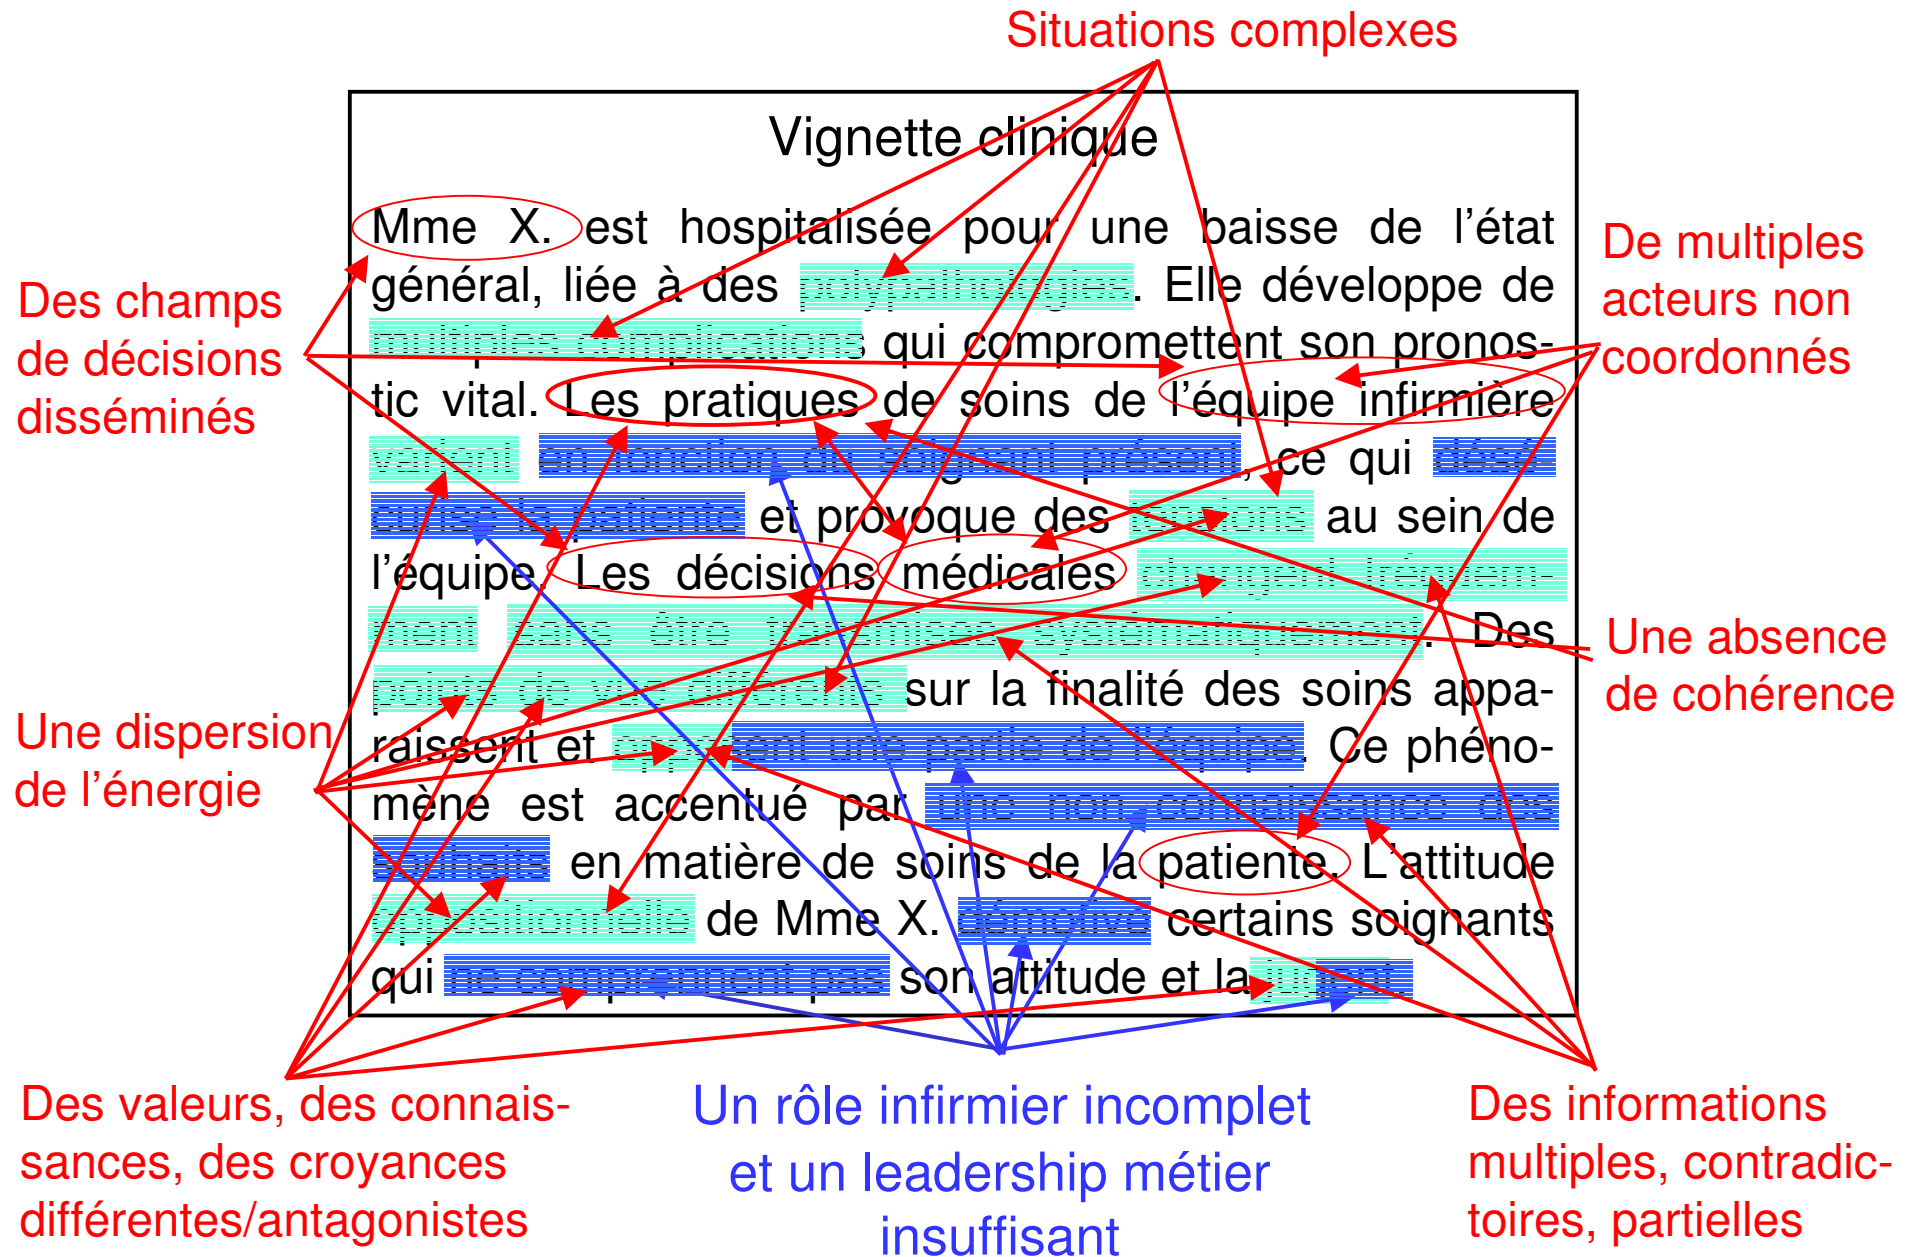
Situations complexes

Vignette clinique

Mme X. est hospitalisée pour une baisse de l'état général, liée à des polypathologies. Elle développe de multiples complications qui compromettent son pronostic vital. Les pratiques de soins de l'équipe infirmière varient en fonction du soignant présent, ce qui désécurise la patiente et provoque des tensions au sein de l'équipe. Les décisions médicales changent fréquemment sans être transmises systématiquement. Des points de vue différents sur la finalité des soins apparaissent et opposent une partie de l'équipe. Ce phénomène est accentué par une non connaissance des souhaits en matière de soins de la patiente. L'attitude oppositionnelle de Mme X. démotive certains soignants qui ne comprennent pas son attitude et la jugent.

Des champs de décisions disséminés

De multiples acteurs non coordonnés

Une absence de cohérence

Une dispersion de l'énergie

Des valeurs, des connaissances, des croyances différentes/antagonistes

Un rôle infirmier incomplet et un leadership métier insuffisant

Des informations multiples, contradictoires, partielles